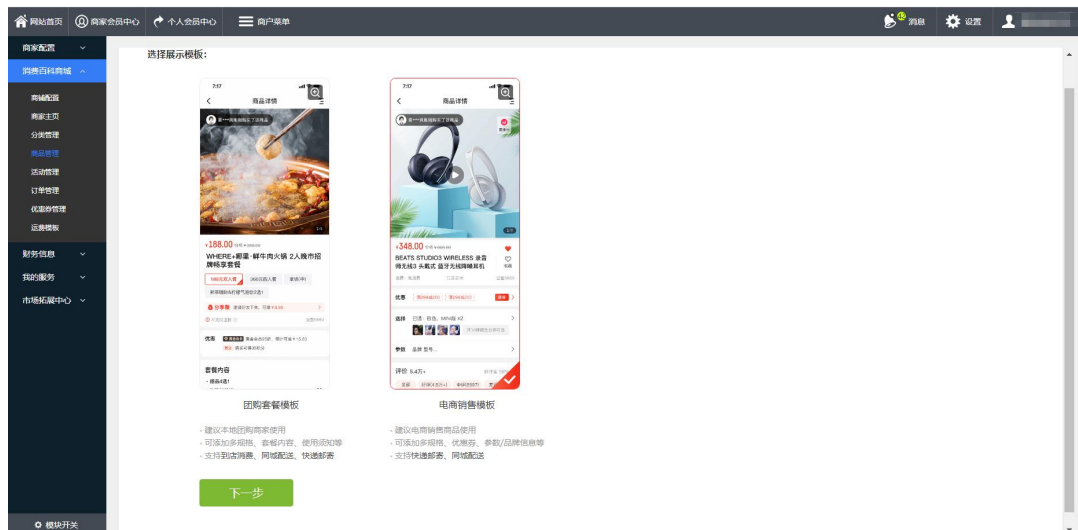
网站首页 商家会员中心 个人会员中心 商户菜单 消息 设置

商家配置
消费百科商城
商铺配置
商家主页
分类管理
商品管理
活动管理
订单管理
优惠券管理
运费模板
财务信息
我的服务
市场拓展中心
模块开关

选择展示模板：

7:17
商品详情
¥188.00
WHERE+郎菜·鲜牛肉火锅 2人晚市招牌特惠套餐
优惠
套餐内容

7:17
商品详情
¥348.00
BEATS STUDIO3 WIRELESS 录音师无线3 头戴式 蓝牙无线降噪耳机
优惠
选择
参数
评价 9.4万+

团购套餐模板
- 建议本地团购商家使用
- 可添加多规格、套餐内容、使用须知等
- 支持到店消费、同城配送、快递邮寄

电商销售模板
- 建议电商销售商品使用
- 可添加多规格、优惠券、参数/品牌信息等
- 支持快递邮寄、同城配送

下一步